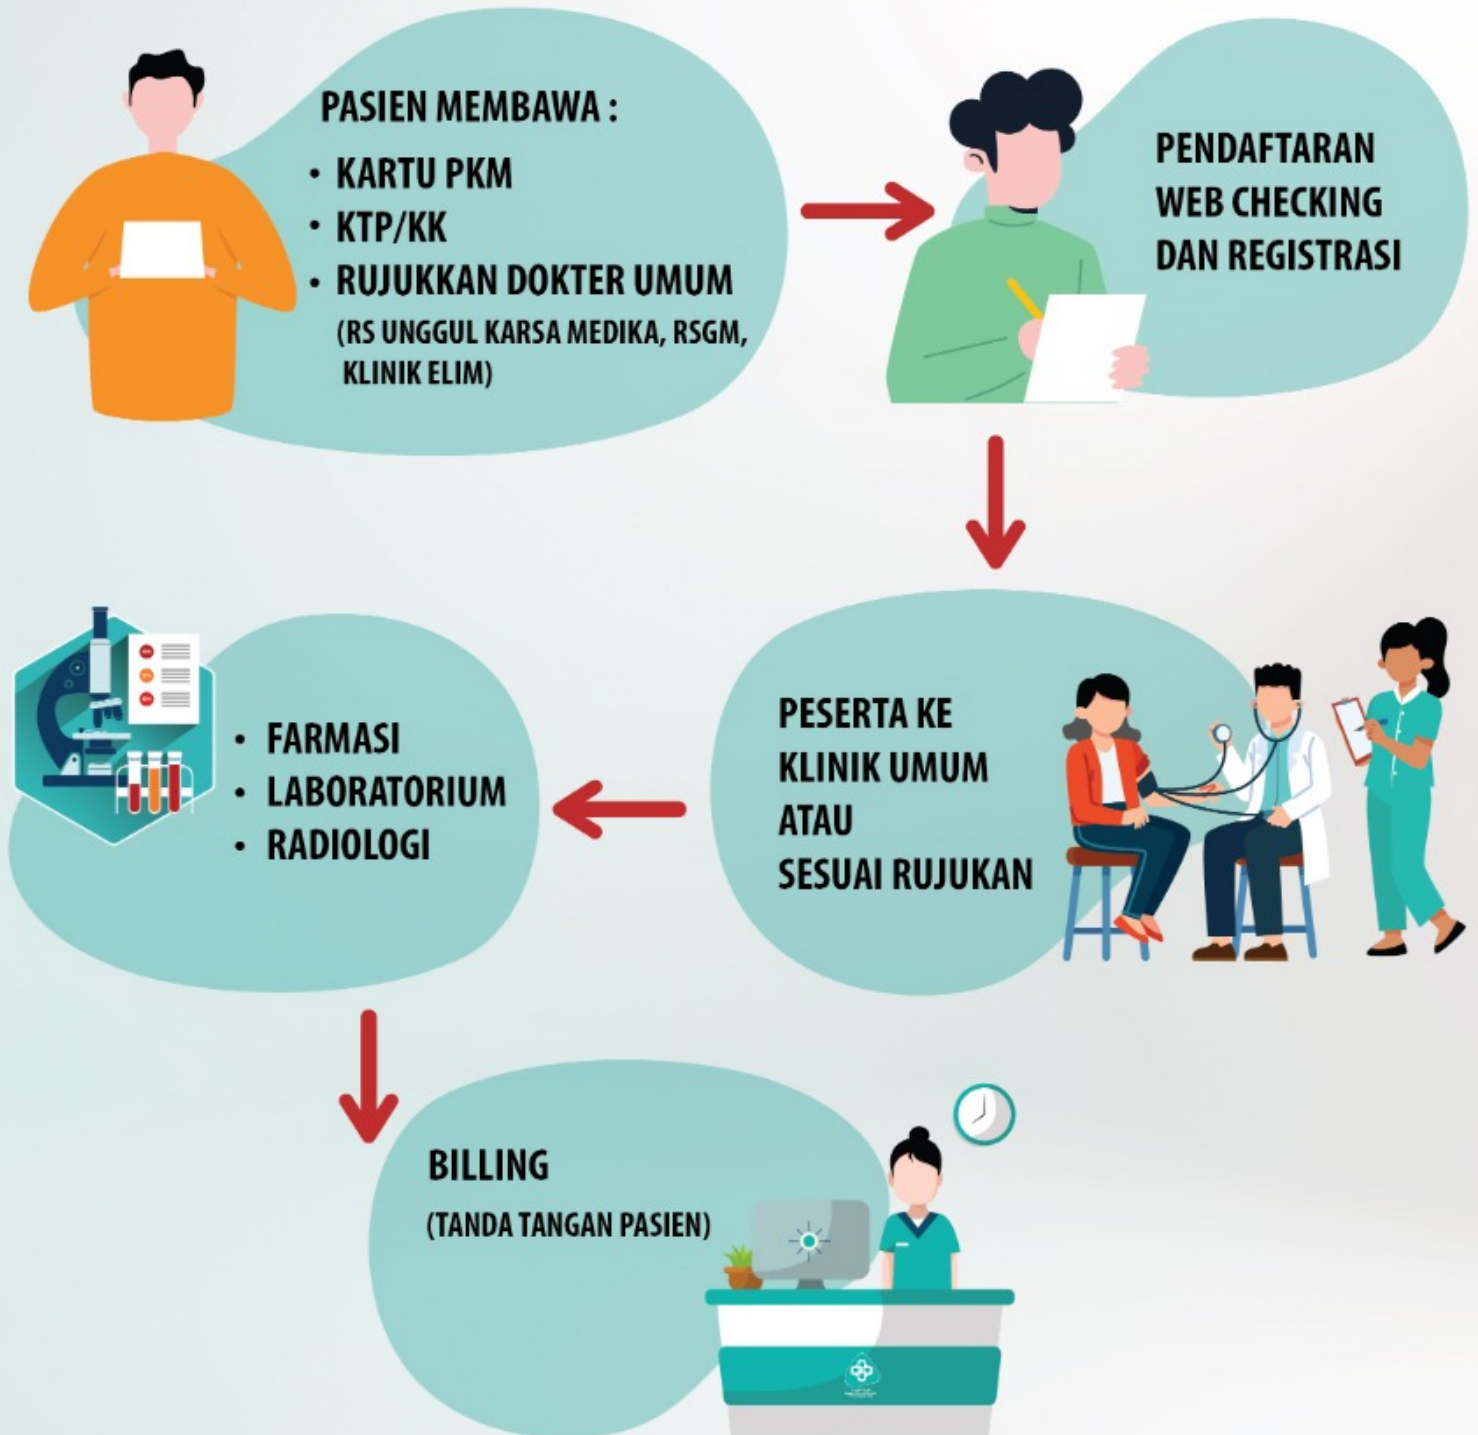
PASIEN MEMBAWA :
• KARTU PKM
• KTP/KK
• RUJUKKAN DOKTER UMUM
(RS UNGGUL KARSA MEDIKA, RSGM, KLINIK ELIM)

PENDAFTARAN WEB CHECKING DAN REGISTRASI

PESERTA KE KLINIK UMUM ATAU SESUAI RUJUKAN

• FARMASI
• LABORATORIUM
• RADIOLOGI

BILLING
(TANDA TANGAN PASIEN)